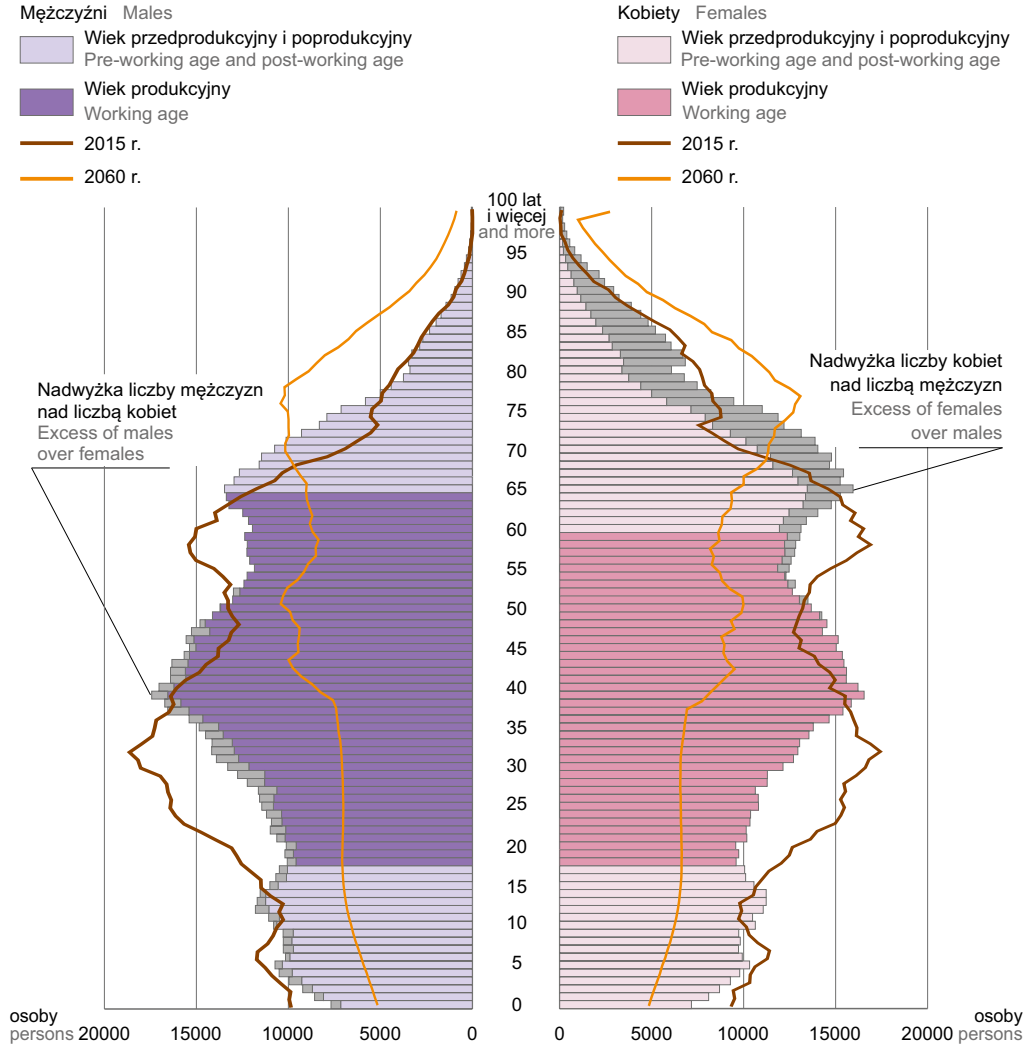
Mężczyźni Males

Wiek przedprodukcyjny i poprodukcyjny
Pre-working age and post-working age

Wiek produkcyjny
Working age

2015 r.

2060 r.

Kobiety Females

Wiek przedprodukcyjny i poprodukcyjny
Pre-working age and post-working age

Wiek produkcyjny
Working age

2015 r.

2060 r.

100 lat
i więcej
and more

95
90
85
80
75
70
65
60
55
50
45
40
35
30
25
20
15
10
5
0

Nadwyżka liczby mężczyzn nad liczbą kobiet
Excess of males over females

Nadwyżka liczby kobiet nad liczbą mężczyzn
Excess of females over males

osoby
persons

20000 15000 10000 5000 0

0 5000 10000 15000 20000

osoby
persons